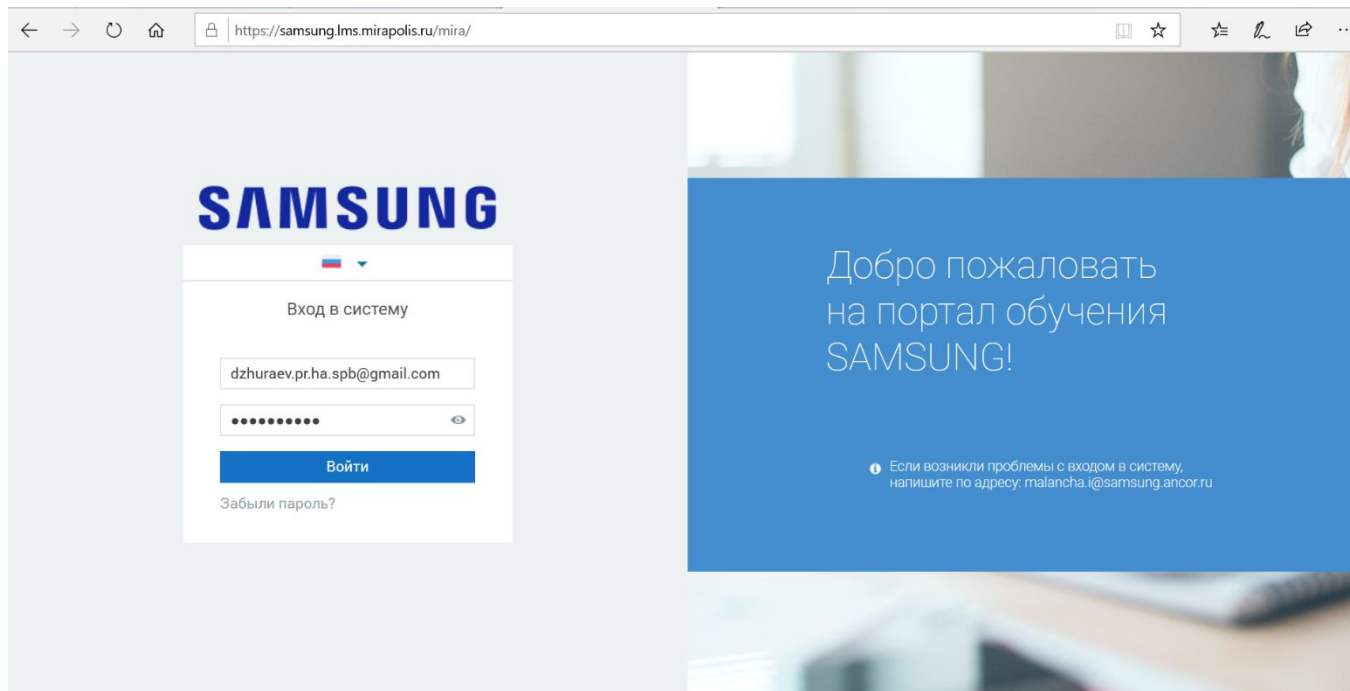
https://samsung.lms.mirapolis.ru/mira/

SAMSUNG

Вход в систему

dzhuraev.pr.ha.spb@gmail.com

••••••••••

Войти

Забыли пароль?

Добро пожаловать на портал обучения SAMSUNG!

Если возникли проблемы с входом в систему, напишите по адресу: malancha.i@samsung.ancor.ru